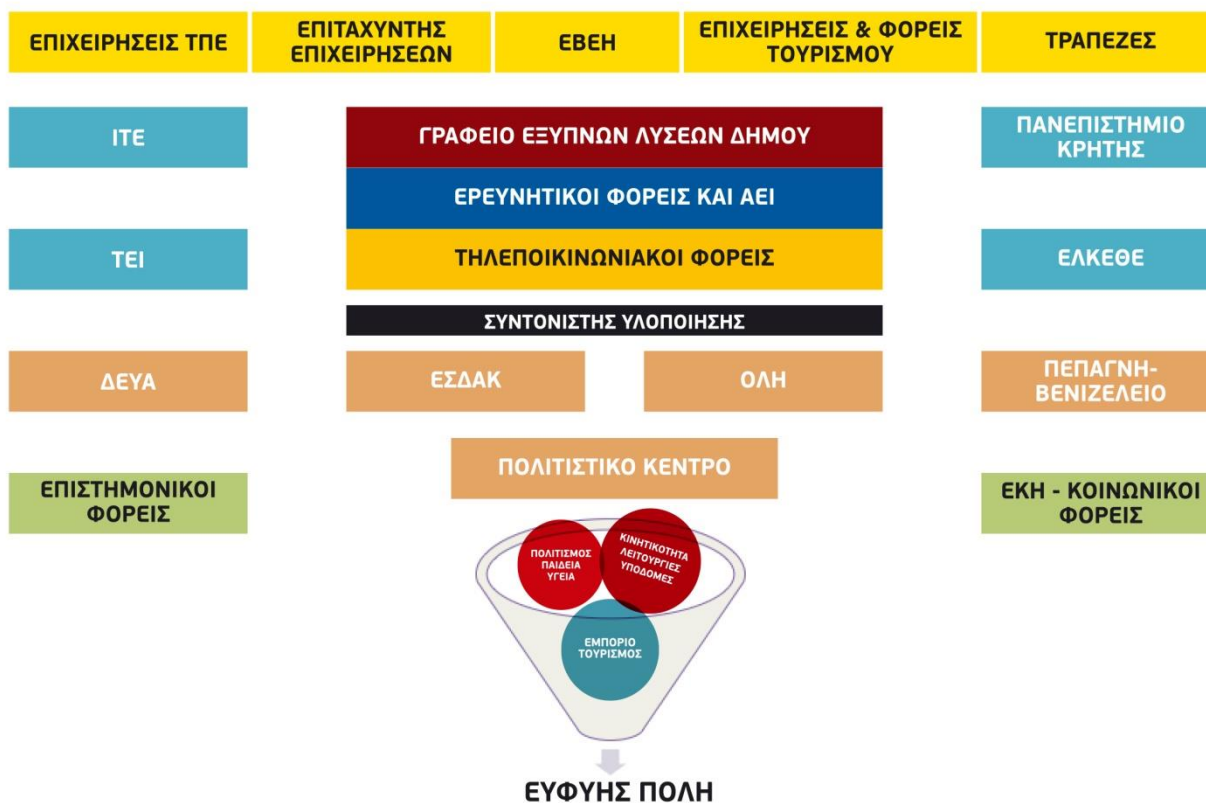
ΕΠΙΧΕΙΡΗΣΕΙΣ ΤΠΕ

ΕΠΙΤΑΧΥΝΤΗΣ ΕΠΙΧΕΙΡΗΣΕΩΝ

ΕΒΕΗ

ΕΠΙΧΕΙΡΗΣΕΙΣ & ΦΟΡΕΙΣ ΤΟΥΡΙΣΜΟΥ

ΤΡΑΠΕΖΕΣ

ΙΤΕ

ΓΡΑΦΕΙΟ ΕΞΥΠΝΩΝ ΛΥΣΕΩΝ ΔΗΜΟΥ

ΕΡΕΥΝΗΤΙΚΟΙ ΦΟΡΕΙΣ ΚΑΙ ΑΕΙ

ΤΗΛΕΠΟΙΚΙΝΩΝΙΑΚΟΙ ΦΟΡΕΙΣ

ΠΑΝΕΠΙΣΤΗΜΙΟ ΚΡΗΤΗΣ

ΤΕΙ

ΕΛΚΕΘΕ

ΣΥΝΤΟΝΙΣΤΗΣ ΥΛΟΠΟΙΗΣΗΣ

ΔΕΥΑ

ΕΣΔΑΚ

ΟΛΗ

ΠΕΠΑΓΝΗ-ΒΕΝΙΖΕΛΕΙΟ

ΠΟΛΙΤΙΣΤΙΚΟ ΚΕΝΤΡΟ

ΕΠΙΣΤΗΜΟΝΙΚΟΙ ΦΟΡΕΙΣ

ΕΚΗ - ΚΟΙΝΩΝΙΚΟΙ ΦΟΡΕΙΣ

ΠΟΛΙΤΙΣΜΟΣ ΠΑΙΔΕΙΑ ΥΓΕΙΑ

ΚΙΝΗΤΙΚΟΤΗΤΑ ΛΕΙΤΟΥΡΓΙΕΣ ΥΠΟΔΟΜΕΣ

ΕΜΠΟΡΙΟ ΤΟΥΡΙΣΜΟΣ

ΕΥΦΥΗΣ ΠΟΛΗ